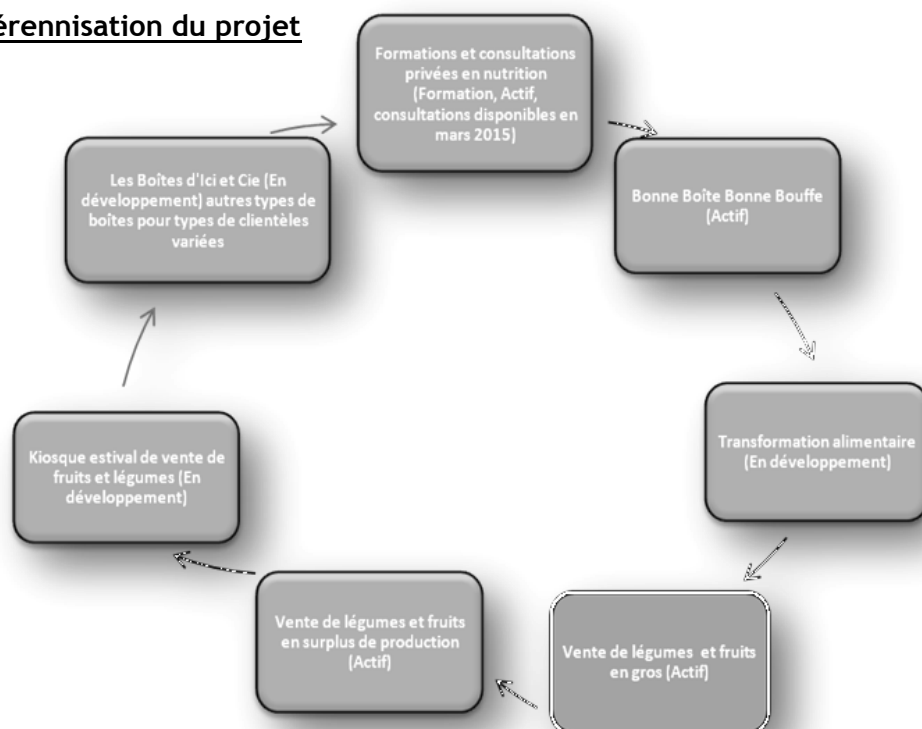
érennisation du projet

Formations et consultations privées en nutrition (Formation, Actif, consultations disponibles en mars 2015)

Bonne Boîte Bonne Bouffe (Actif)

Transformation alimentaire (En développement)

Vente de légumes et fruits en gros (Actif)

Vente de légumes et fruits en surplus de production (Actif)

Kiosque estival de vente de fruits et légumes (En développement)

Les Boîtes d'Ici et Cie (En développement) autres types de boîtes pour types de clientèles variées